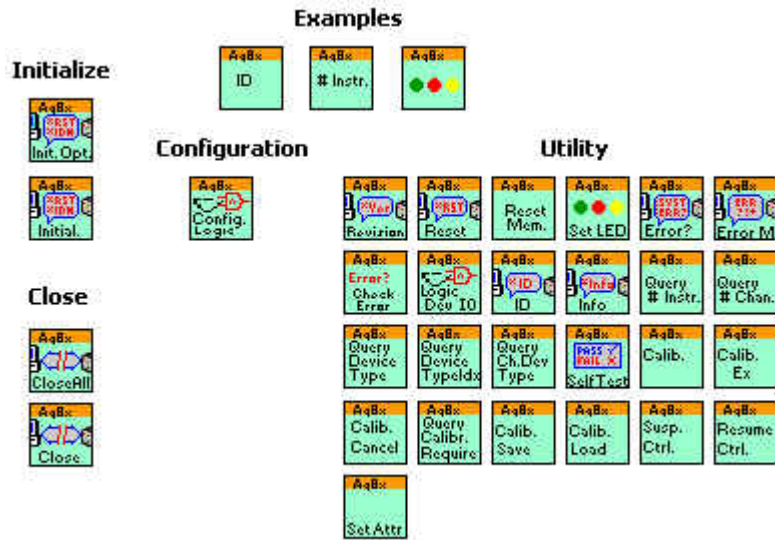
Examples

AqBx
ID

AqBx
# Instr.

AqBx

Initialize

AqBx
*RST
*IDN
Init. Opt.

AqBx
*RST
*IDN
Initial.

Configuration

AqBx
Config. Logic

Utility

AqBx
*Ver
Revision

AqBx
*RST
Reset

AqBx
Reset Mem.

AqBx
Set LED

AqBx
:SYST :ERR?
Error?

AqBx
ERR ??
Error M

AqBx
Error?
Check Error

AqBx
Logic Dev IO

AqBx
*ID
ID

AqBx
*Info
Info

AqBx
Query # Instr.

AqBx
Query # Chan.

Close

AqBx
CloseAll

AqBx
Close

AqBx
Query Device Type

AqBx
Query Device TypeIdx

AqBx
Query Ch.Dev Type

AqBx
PASS FAIL
SelfTest

AqBx
Calib.

AqBx
Calib. Ex

AqBx
Calib. Cancel

AqBx
Query Calibr. Require

AqBx
Calib. Save

AqBx
Calib. Load

AqBx
Susp. Ctrl.

AqBx
Resume Ctrl.

AqBx
Set Attr